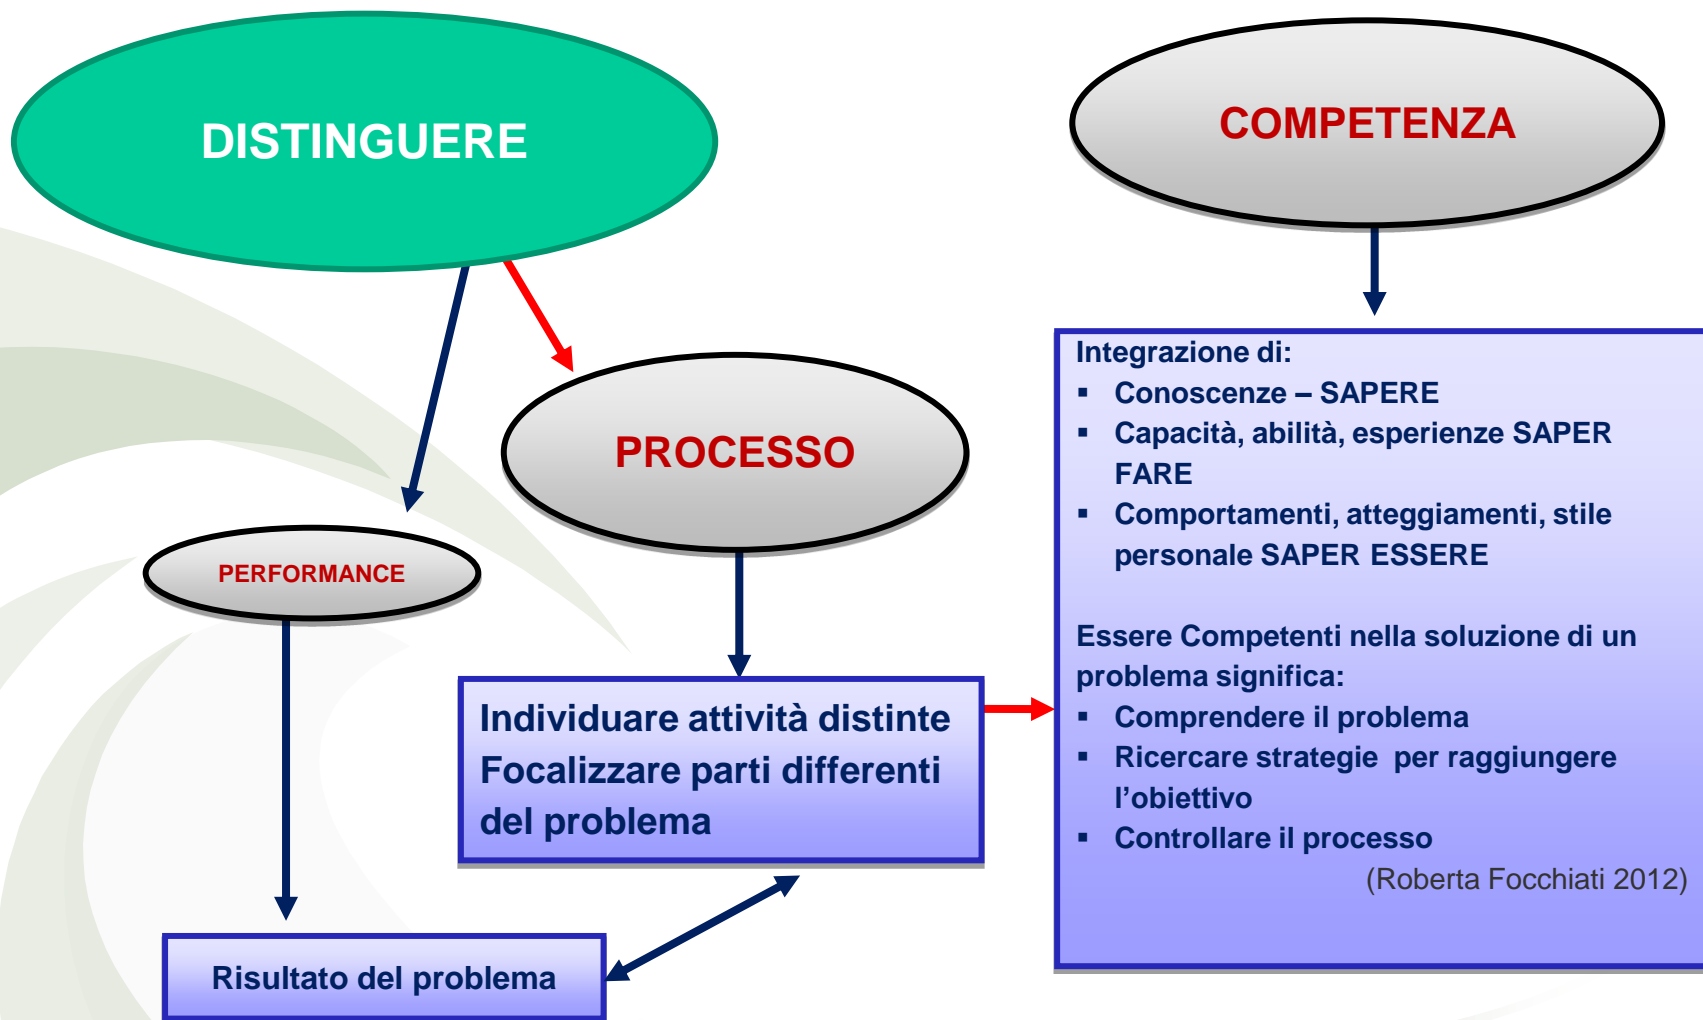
DISTINGUERE

COMPETENZA

PROCESSO

PERFORMANCE

Integrazione di:
▪ Conoscenze – SAPERE
▪ Capacità, abilità, esperienze SAPER FARE
▪ Comportamenti, atteggiamenti, stile personale SAPER ESSERE

Essere Competenti nella soluzione di un problema significa:
▪ Comprendere il problema
▪ Ricercare strategie per raggiungere l'obiettivo
▪ Controllare il processo

(Roberta Focchiati 2012)

Individuare attività distinte
Focalizzare parti differenti del problema

Risultato del problema